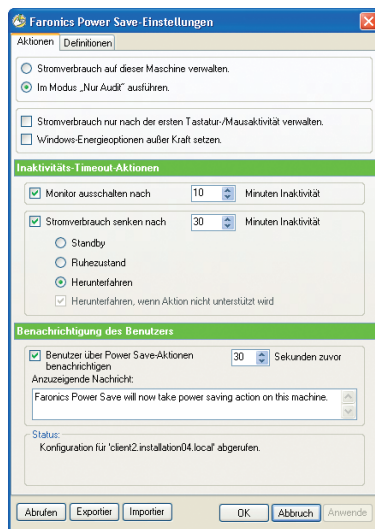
Faronics Power Save-Einstellungen

Aktionen | Definitionen

Stromverbrauch auf dieser Maschine verwalten.

Im Modus „Nur Audit" ausführen.

Stromverbrauch nur nach der ersten Tastatur-/Mausaktivität verwalten.

Windows-Energieoptionen außer Kraft setzen.

Inaktivitäts-Timeout-Aktionen

Monitor ausschalten nach 10 Minuten Inaktivität

Stromverbrauch senken nach 30 Minuten Inaktivität

Standby

Ruhezustand

Herunterfahren

Herunterfahren, wenn Aktion nicht unterstützt wird

Benachrichtigung des Benutzers

Benutzer über Power Save-Aktionen benachrichtigen 30 Sekunden zuvor

Anzuzeigende Nachricht:

Faronics Power Save will now take power saving action on this machine.

Status:

Konfiguration für 'client2.installation04.local' abgerufen.

Abrufen | Exportier | Importier | OK | Abbruch | Anwende